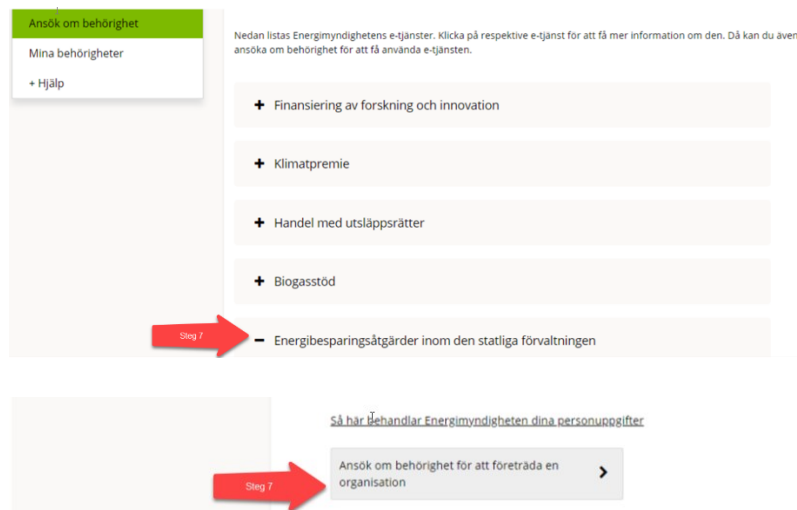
Ansök om behörighet

Mina behörigheter

+ Hjälp

Nedan listas Energimyndighetens e-tjänster. Klicka på respektive e-tjänst för att få mer information om den. Då kan du även ansöka om behörighet för att få använda e-tjänsten.

+ Finansiering av forskning och innovation

+ Klimatpremie

+ Handel med utsläppsrätter

+ Biogasstöd

Steg 7

− Energibesparingsåtgärder inom den statliga förvaltningen

Så här behandlar Energimyndigheten dina personuppgifter

Steg 7

Ansök om behörighet för att företräda en organisation ›